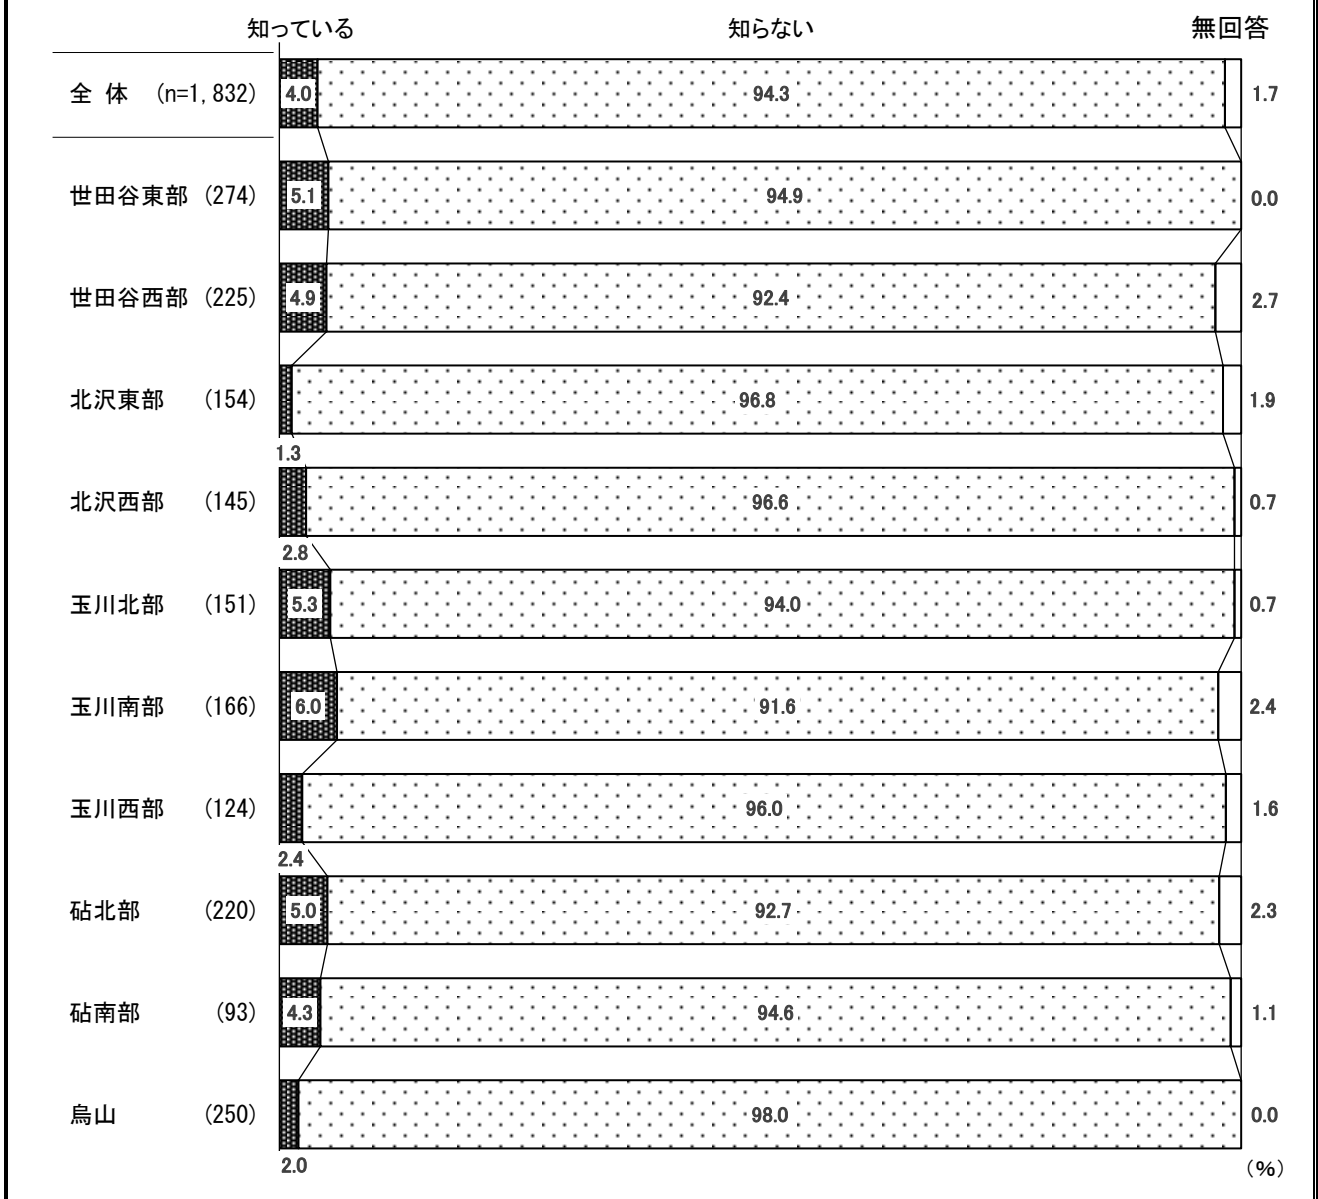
知っている　知らない　無回答

| | 知っている | 知らない | 無回答 |
|---|---|---|---|
| 全 体 (n=1, 832) | 4.0 | 94.3 | 1.7 |
| 世田谷東部 (274) | 5.1 | 94.9 | 0.0 |
| 世田谷西部 (225) | 4.9 | 92.4 | 2.7 |
| 北沢東部 (154) | 1.3 | 96.8 | 1.9 |
| 北沢西部 (145) | 2.8 | 96.6 | 0.7 |
| 玉川北部 (151) | 5.3 | 94.0 | 0.7 |
| 玉川南部 (166) | 6.0 | 91.6 | 2.4 |
| 玉川西部 (124) | 2.4 | 96.0 | 1.6 |
| 砧北部 (220) | 5.0 | 92.7 | 2.3 |
| 砧南部 (93) | 4.3 | 94.6 | 1.1 |
| 烏山 (250) | 2.0 | 98.0 | 0.0 |

(%)